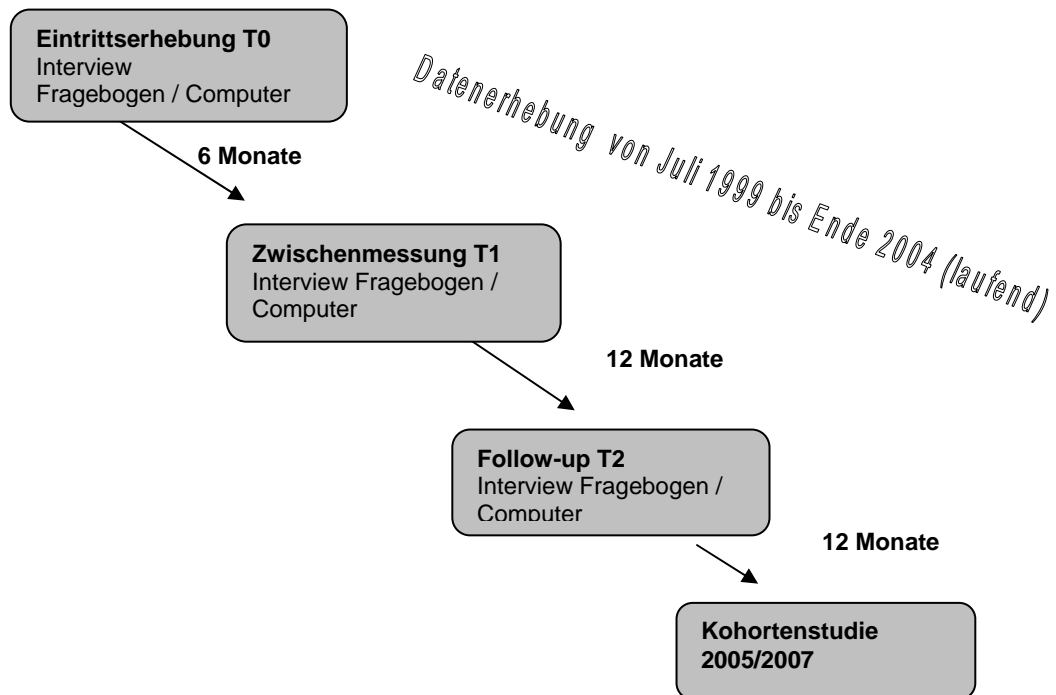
Eintrittserhebung T0
Interview
Fragebogen / Computer

Datenerhebung von Juli 1999 bis Ende 2004 (laufend)

6 Monate

Zwischenmessung T1
Interview Fragebogen / Computer

12 Monate

Follow-up T2
Interview Fragebogen / Computer

12 Monate

Kohortenstudie 2005/2007